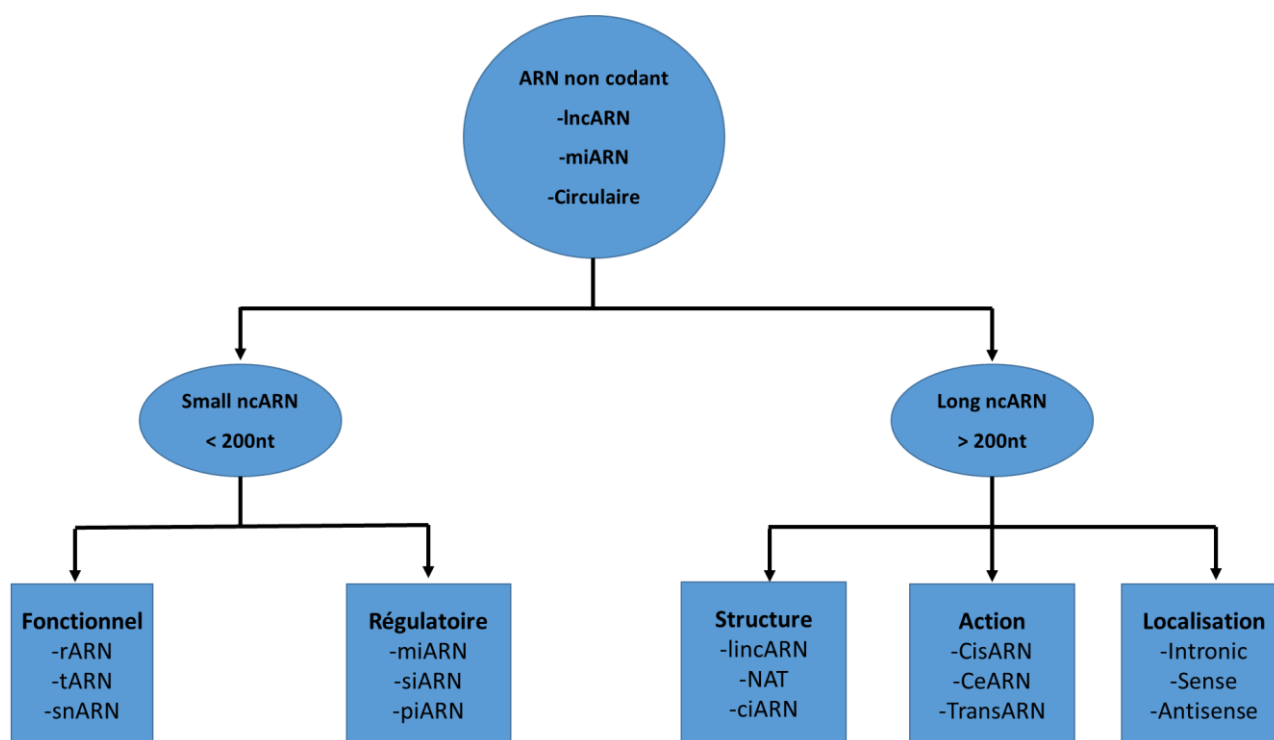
ARN non codant
-lncARN
-miARN
-Circulaire

Small ncARN
< 200nt

Long ncARN
> 200nt

Fonctionnel
-rARN
-tARN
-snARN

Régulatoire
-miARN
-siARN
-piARN

Structure
-lincARN
-NAT
-ciARN

Action
-CisARN
-CeARN
-TransARN

Localisation
-Intronic
-Sense
-Antisense